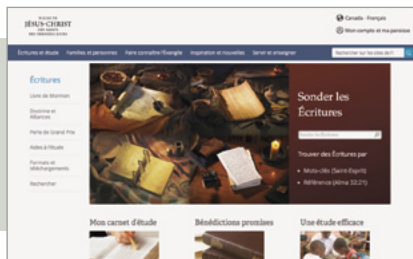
ÉGLISE DE
JÉSUS-CHRIST
DES SAINTS
DES DERNIERS JOURS

Canada - Français
Mon compte et ma paroisse

Écritures et étude
Familles et personnes
Faire connaître l'Évangile
Inspiration et nouvelles
Servir et enseigner
Rechercher sur les pres de l'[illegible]

Écritures
Livre de Mormon
Doctrine et Alliances
Perle de Grand Prix
Aides à l'étude
Formats et téléchargements
Rechercher

Sonder les Écritures
Sonder les Écritures
Trouver des Écritures par
Mots-clés (Saint-Esprit)
Référence (Alma 32:21)

Mon carnet d'étude
Bénédictions promises
Une étude efficace